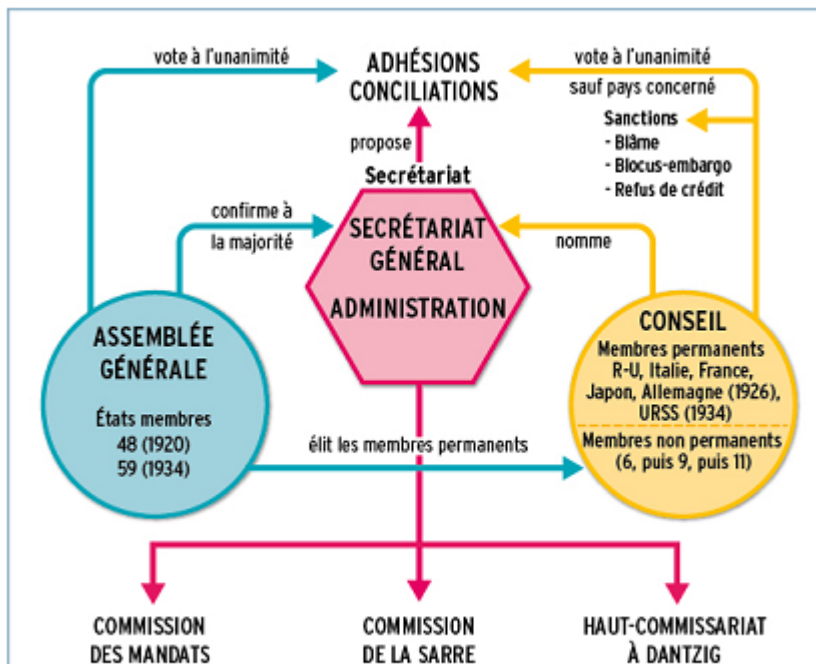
vote à l'unanimité

ADHÉSIONS
CONCILIATIONS

vote à l'unanimité
sauf pays concerné

Sanctions
- Blâme
- Blocus-embargo
- Refus de crédit

propose

Secrétariat

confirme à
la majorité

SECRÉTARIAT
GÉNÉRAL
ADMINISTRATION

nomme

ASSEMBLÉE
GÉNÉRALE

États membres
48 (1920)
59 (1934)

CONSEIL
Membres permanents
R-U, Italie, France,
Japon, Allemagne (1926),
URSS (1934)
Membres non permanents
(6, puis 9, puis 11)

élit les membres permanents

COMMISSION
DES MANDATS

COMMISSION
DE LA SARRE

HAUT-COMMISSARIAT
À DANTZIG